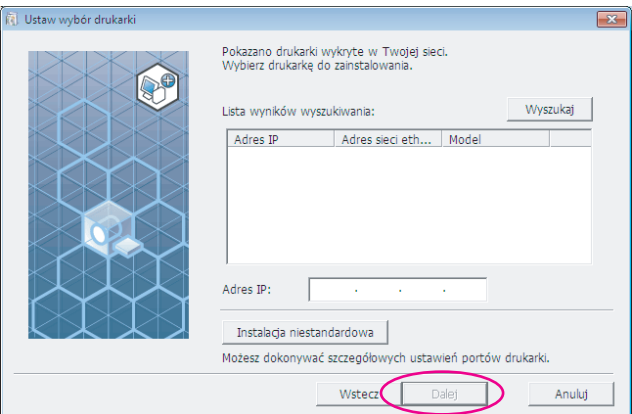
Ustaw wybór drukarki

Pokazano drukarki wykryte w Twojej sieci.
Wybierz drukarkę do zainstalowania.

Lista wyników wyszukiwania:

Wyszukaj

| Adres IP | Adres sieci eth... | Model |
|---|---|---|

Adres IP: . . .

Instalacja niestandardowa

Możesz dokonywać szczegółowych ustawień portów drukarki.

Wstecz

Dalej

Anuluj